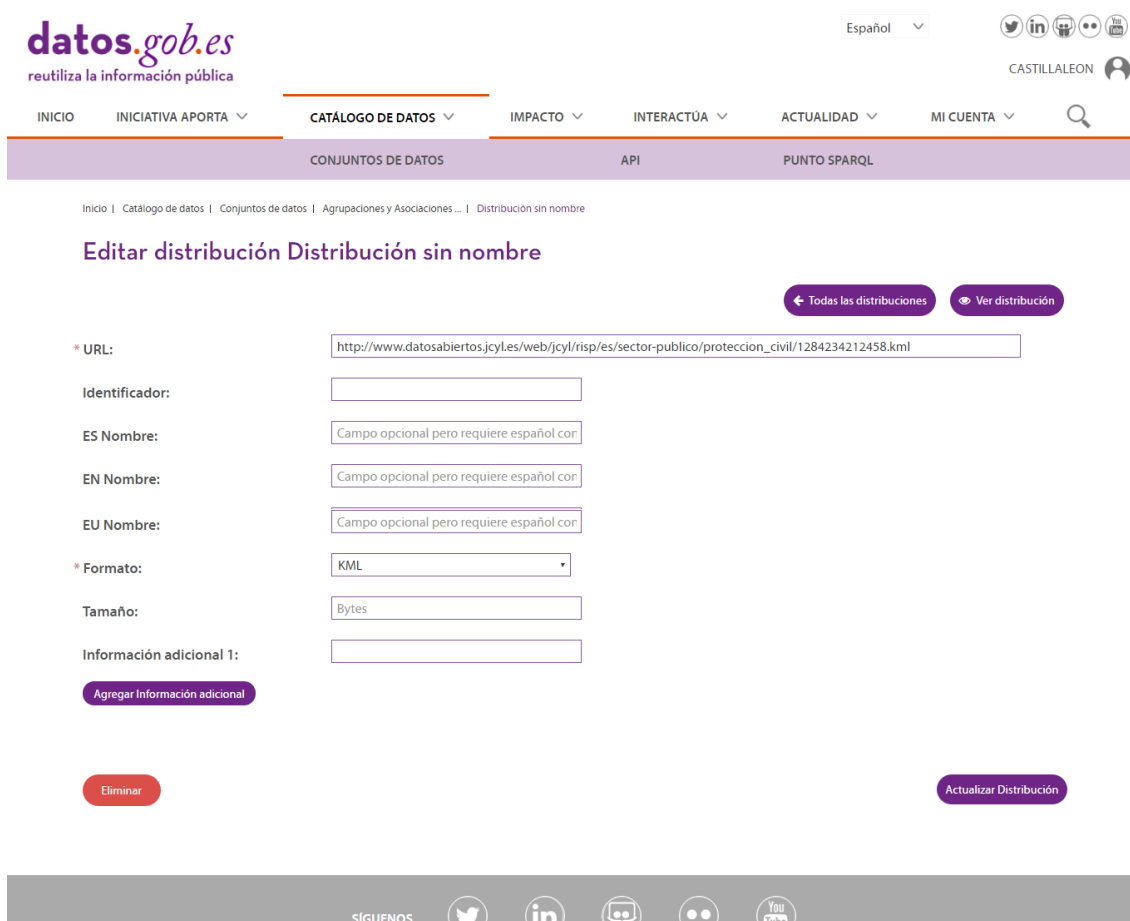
datos.gob.es
reutiliza la información pública

Español

You Tube

CASTILLALEON

INICIO INICIATIVA APORTA CATÁLOGO DE DATOS IMPACTO INTERACTÚA ACTUALIDAD MI CUENTA

CONJUNTOS DE DATOS API PUNTO SPARQL

Inicio | Catálogo de datos | Conjuntos de datos | Agrupaciones y Asociaciones ... | Distribución sin nombre

Editar distribución Distribución sin nombre

← Todas las distribuciones

Ver distribución

* URL: http://www.datosabiertos.jcyl.es/web/jcyl/risp/es/sector-publico/proteccion_civil/1284234212458.kml

Identificador:

ES Nombre: Campo opcional pero requiere español cor

EN Nombre: Campo opcional pero requiere español cor

EU Nombre: Campo opcional pero requiere español cor

* Formato: KML

Tamaño: Bytes

Información adicional 1:

Agregar Información adicional

Eliminar

Actualizar Distribución

SÍGUENOS

You Tube